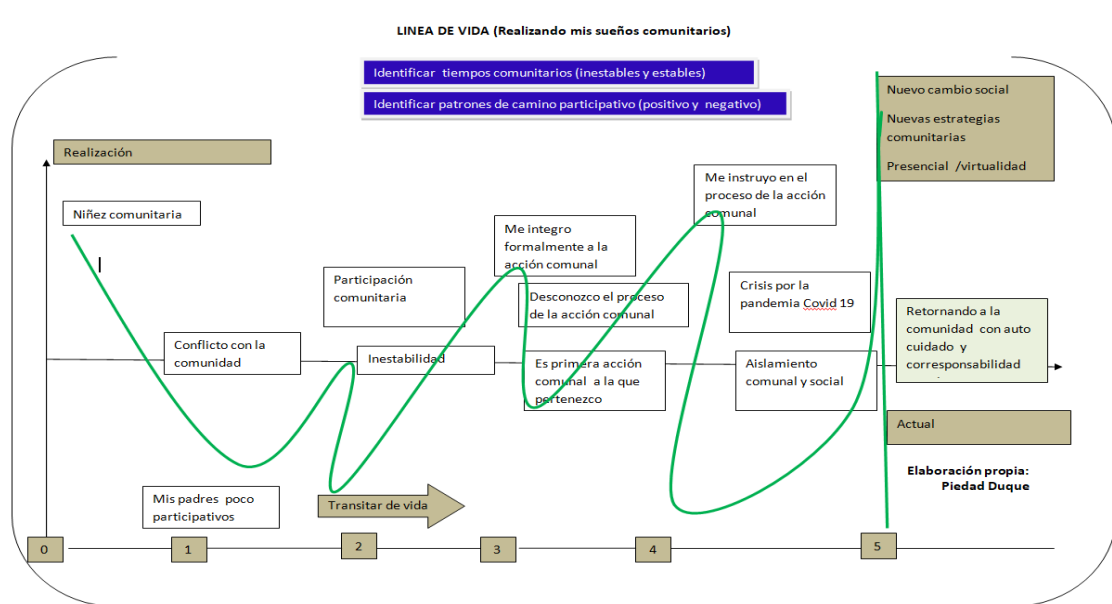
LINEA DE VIDA (Realizando mis sueños comunitarios)

Identificar tiempos comunitarios (inestables y estables)

Identificar patrones de camino participativo (positivo y negativo)

Nuevo cambio social

Nuevas estrategias comunitarias

Presencial /virtualidad

Realización

Niñez comunitaria

Me instruyo en el proceso de la acción comunal

Me integro formalmente a la acción comunal

Participación comunitaria

Crisis por la pandemia Covid 19

Desconozco el proceso de la acción comunal

Retornando a la comunidad con auto cuidado y corresponsabilidad

Conflicto con la comunidad

Inestabilidad

Es primera acción comunal a la que pertenezco

Aislamiento comunal y social

Actual

Elaboración propia: Piedad Duque

Mis padres poco participativos

Transitar de vida

0

1

2

3

4

5